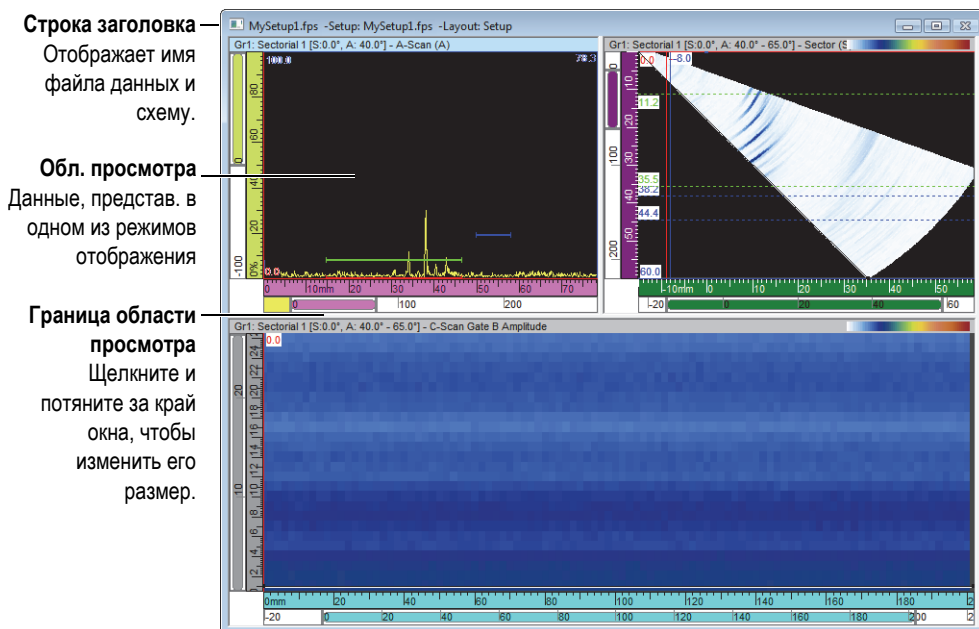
**Строка заголовка**
Отображает имя файла данных и схему.

**Обл. просмотра**
Данные, представ. в одном из режимов отображения

**Граница области просмотра**
Щелкните и потяните за край окна, чтобы изменить его размер.

MySetup1.fps -Setup: MySetup1.fps -Layout: Setup

Gr1: Sectorial 1 [S:0.0°, A: 40.0° - A-Scan (A)

100.0

78.3

80 60 40 20 0% -100

0.0

0 10mm 20 30 40 50 60 70

0 100 200

Gr1: Sectorial 1 [S:0.0°, A: 40.0° - 65.0° - Sector (S

0.0 -8.0

11.2

35.5
38.2
44.4

60.0

10 20 30 40 50

100 200

-10mm 0 10 20 30 40 50

-20 0 20 40 60

Gr1: Sectorial 1 [S:0.0°, A: 40.0° - 65.0° - C-Scan Gate B Amplitude

0.0

24 22 20 18 16 14 12 10 8 6 4 2

20 10

0mm 20 40 60 80 100 120 140 160 180 2

-20 0 20 40 60 80 100 120 140 160 180 200 2